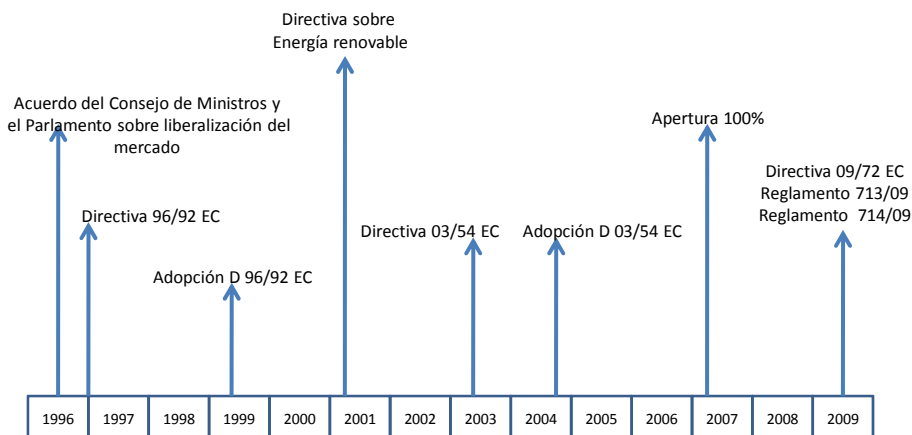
Directiva sobre Energía renovable

Acuerdo del Consejo de Ministros y el Parlamento sobre liberalización del mercado

Apertura 100%

Directiva 09/72 EC
Reglamento 713/09
Reglamento 714/09

Directiva 96/92 EC

Directiva 03/54 EC

Adopción D 03/54 EC

Adopción D 96/92 EC

| 1996 | 1997 | 1998 | 1999 | 2000 | 2001 | 2002 | 2003 | 2004 | 2005 | 2006 | 2007 | 2008 | 2009 |
|---|---|---|---|---|---|---|---|---|---|---|---|---|---|